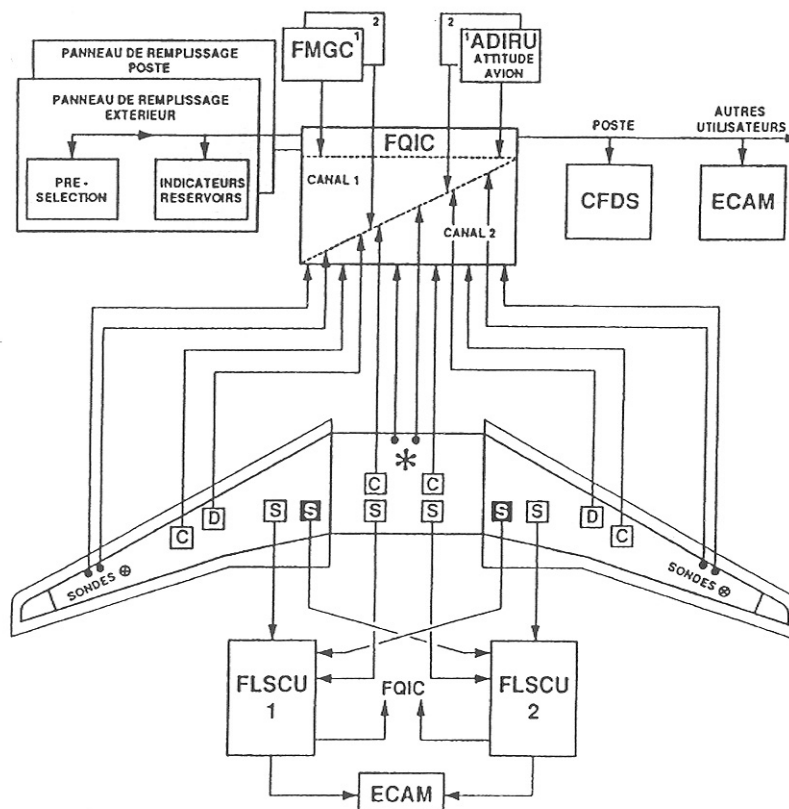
PANNEAU DE REMPLISSAGE POSTE

PANNEAU DE REMPLISSAGE EXTERIEUR

PRE-SELECTION

INDICATEURS RESERVOIRS

FMGC 1 2

2 1 ADIRU ATTITUDE AVION

FQIC

CANAL 1

CANAL 2

POSTE

AUTRES UTILISATEURS

CFDS

ECAM

*

C C

S S

C D S S

S S D C

SONDES ⊕

SONDES ⊕

FLSCU 1

FQIC

FLSCU 2

ECAM